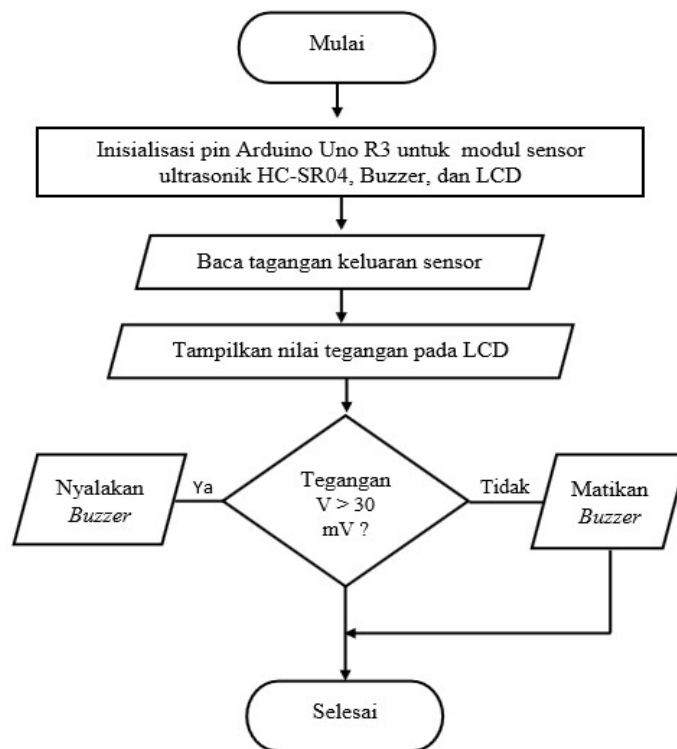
Mulai

Inisialisasi pin Arduino Uno R3 untuk modul sensor ultrasonik HC-SR04, Buzzer, dan LCD

Baca tagangan keluaran sensor

Tampilkan nilai tegangan pada LCD

Nyalakan Buzzer

Ya

Tegangan V > 30 mV ?

Tidak

Matikan Buzzer

Selesai